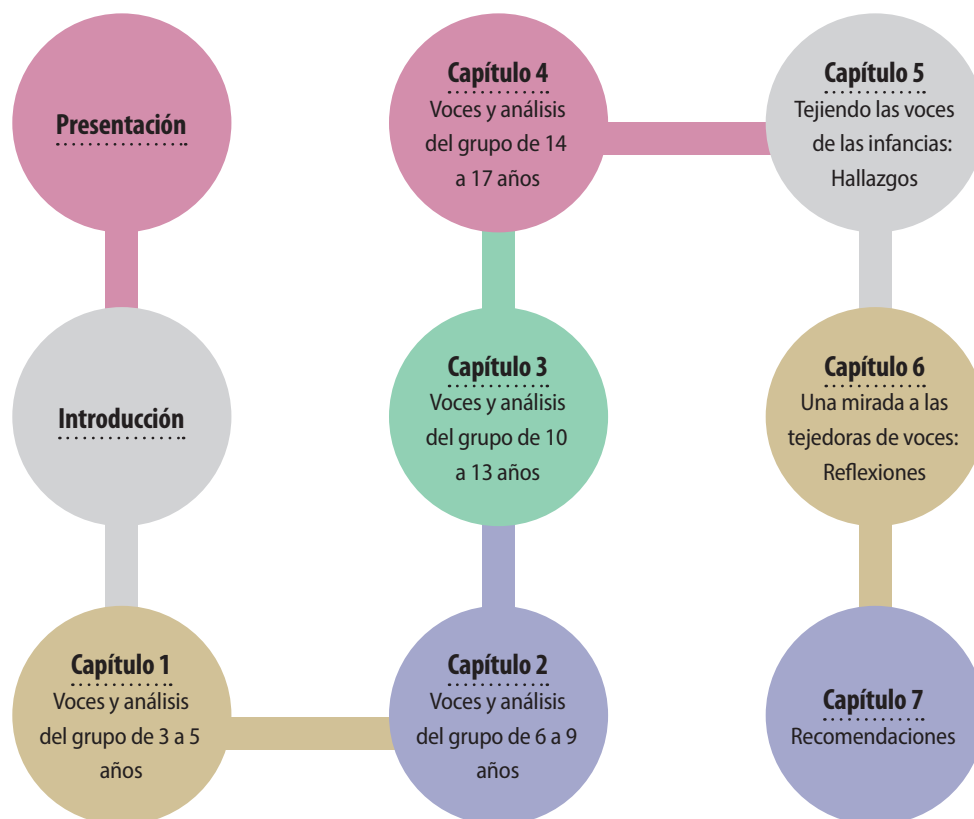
Presentación

Introducción

Capítulo 1
Voces y análisis del grupo de 3 a 5 años

Capítulo 2
Voces y análisis del grupo de 6 a 9 años

Capítulo 3
Voces y análisis del grupo de 10 a 13 años

Capítulo 4
Voces y análisis del grupo de 14 a 17 años

Capítulo 5
Tejiendo las voces de las infancias: Hallazgos

Capítulo 6
Una mirada a las tejedoras de voces: Reflexiones

Capítulo 7
Recomendaciones